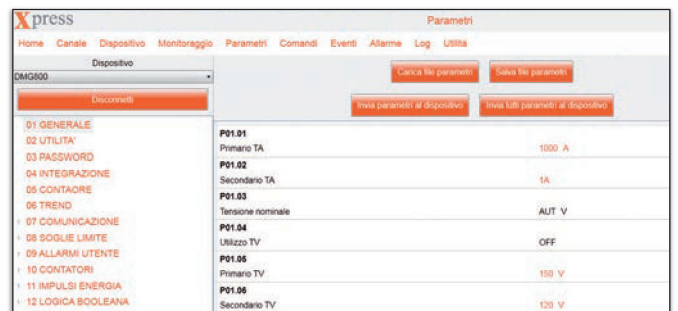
Xpress

Parametri

Home Canale Dispositivo Monitoraggio Parametri Comandi Eventi Allarme Log Utilità

Dispositivo

DMG800

Disconnetti

Carica file parametri

Salva file parametri

Invia parametri al dispositivo

Invia tutti parametri al dispositivo

01 GENERALE
02 UTILITA'
03 PASSWORD
04 INTEGRAZIONE
05 CONTAORE
06 TREND
07 COMUNICAZIONE
08 SOGLIE LIMITE
09 ALLARMI UTENTE
10 CONTATORI
11 IMPULSI ENERGIA
12 LOGICA BOOLEANA

P01.01
Primario TA 1000 A

P01.02
Secondario TA 1A

P01.03
Tensione nominale AUT V

P01.04
Utilizzo TV OFF

P01.05
Primario TV 150 V

P01.06
Secondario TV 120 V